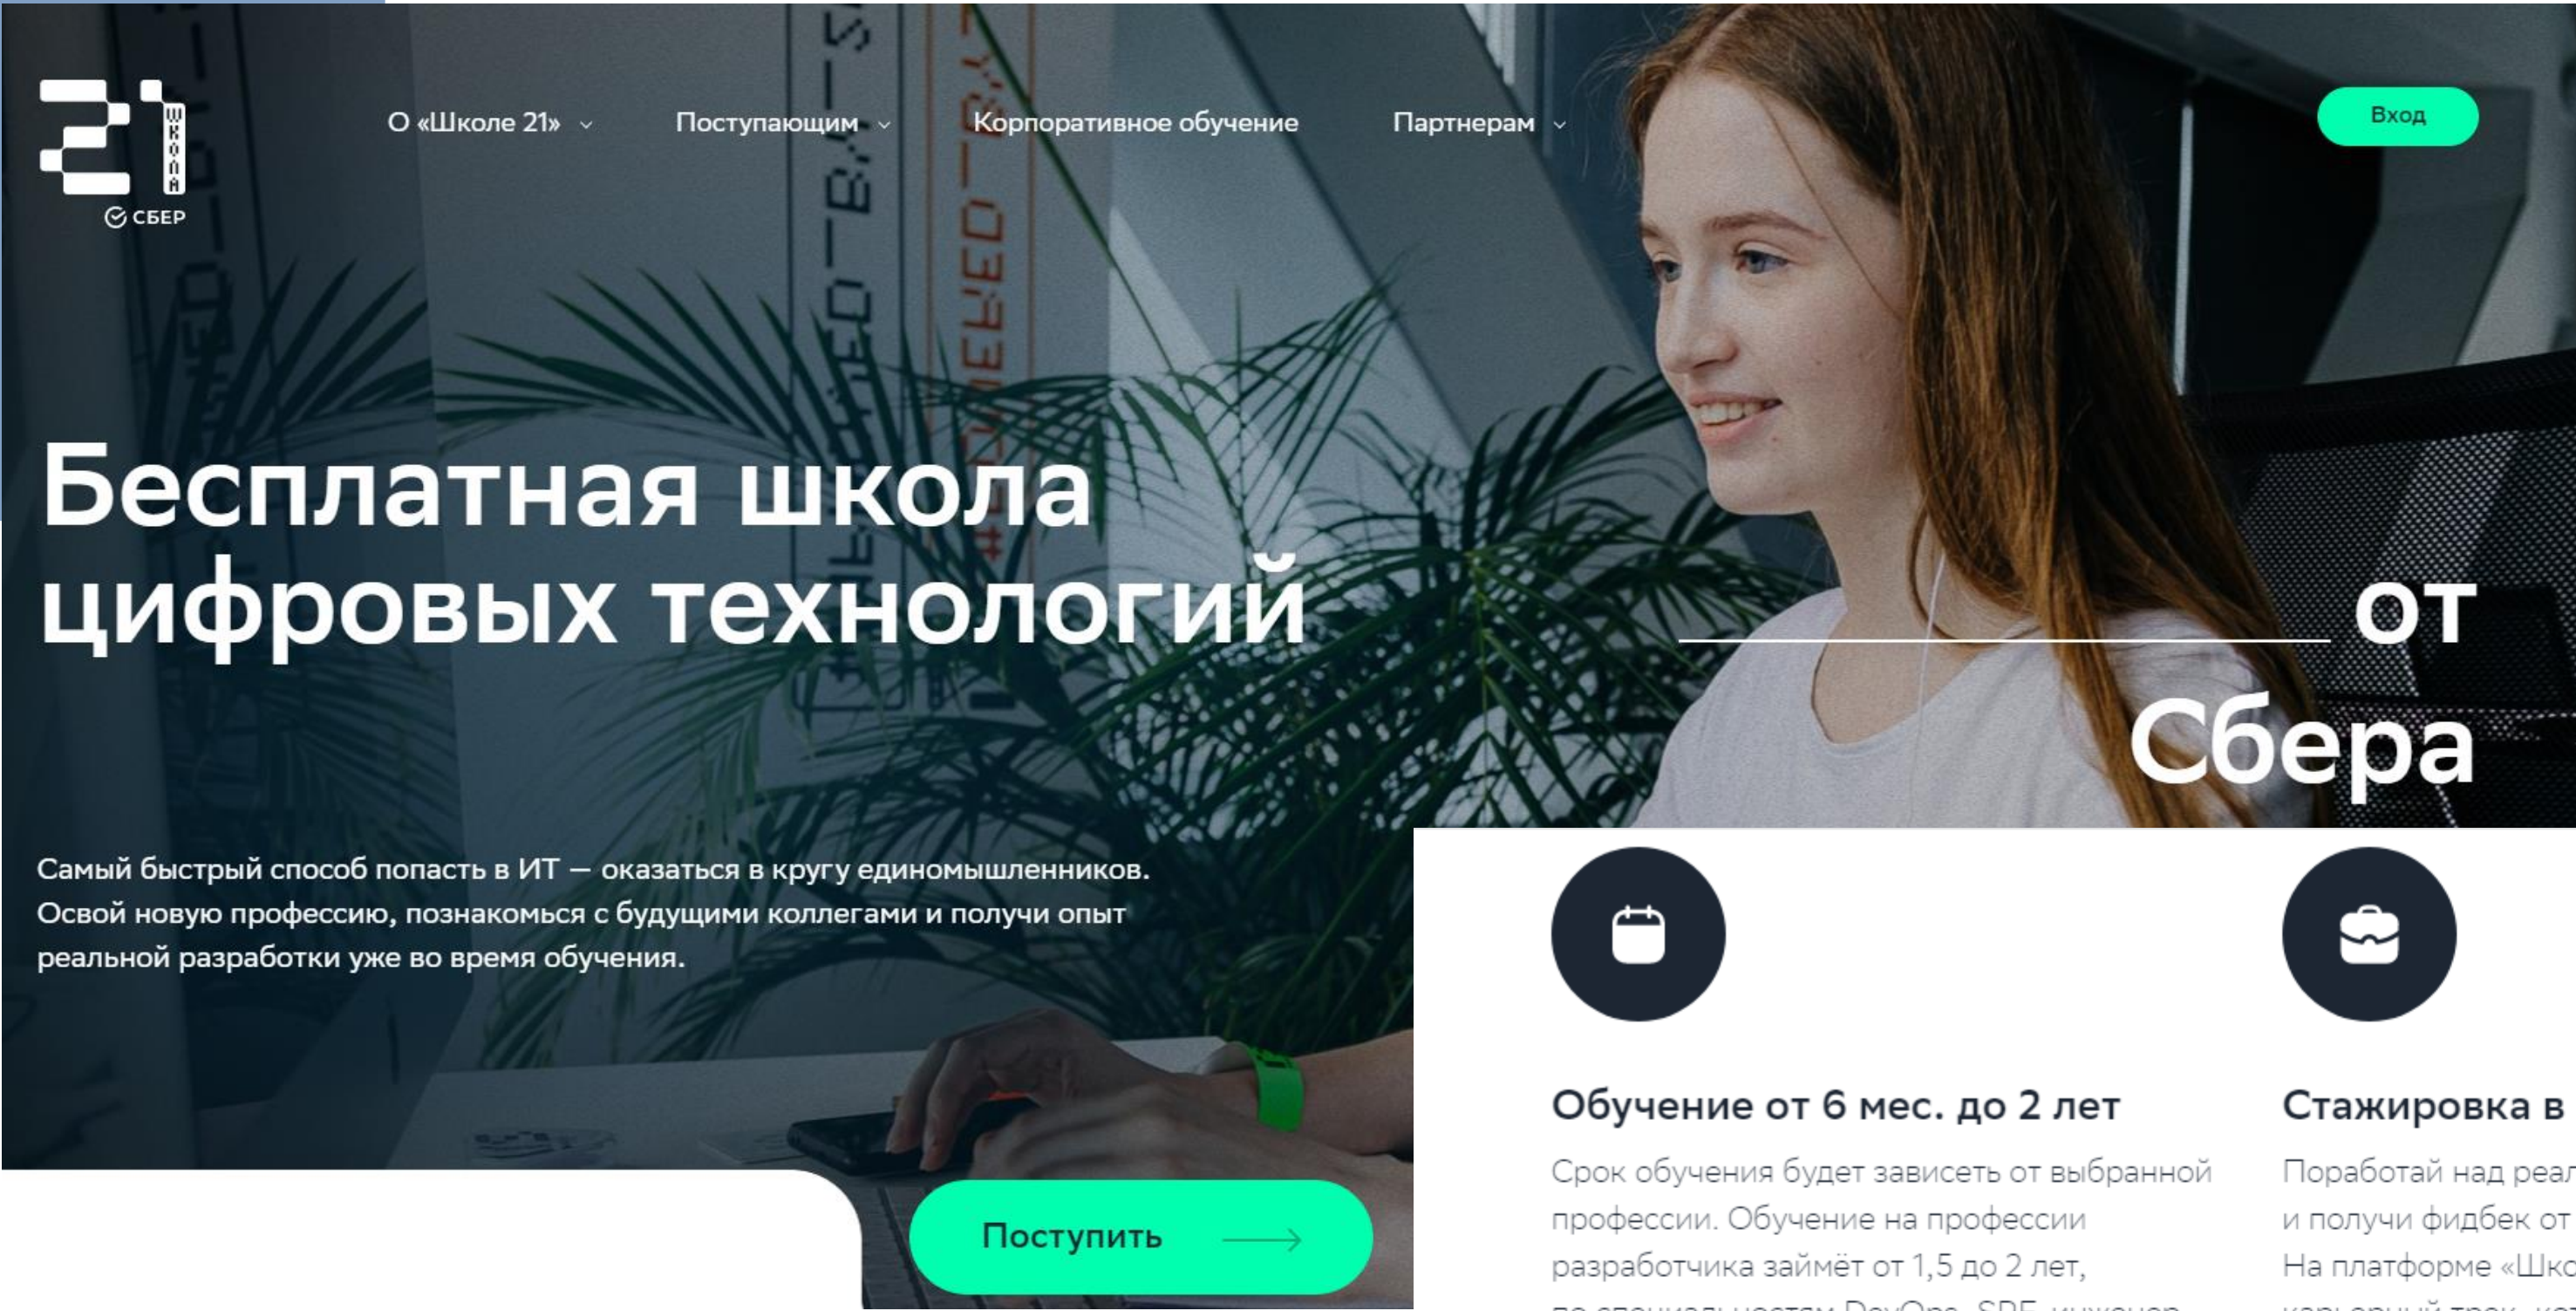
21 ШКОЛА
СБЕР

О «Школе 21»
Поступающим
Корпоративное обучение
Партнерам
Вход

Бесплатная школа цифровых технологий от Сбера

Самый быстрый способ попасть в ИТ — оказаться в кругу единомышленников. Освой новую профессию, познакомься с будущими коллегами и получи опыт реальной разработки уже во время обучения.

Поступить

Обучение от 6 мес. до 2 лет
Срок обучения будет зависеть от выбранной профессии. Обучение на профессии разработчика займёт от 1,5 до 2 лет, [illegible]

Стажировка в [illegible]
Поработай над реал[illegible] и получи фидбек от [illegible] На платформе «Шко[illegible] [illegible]